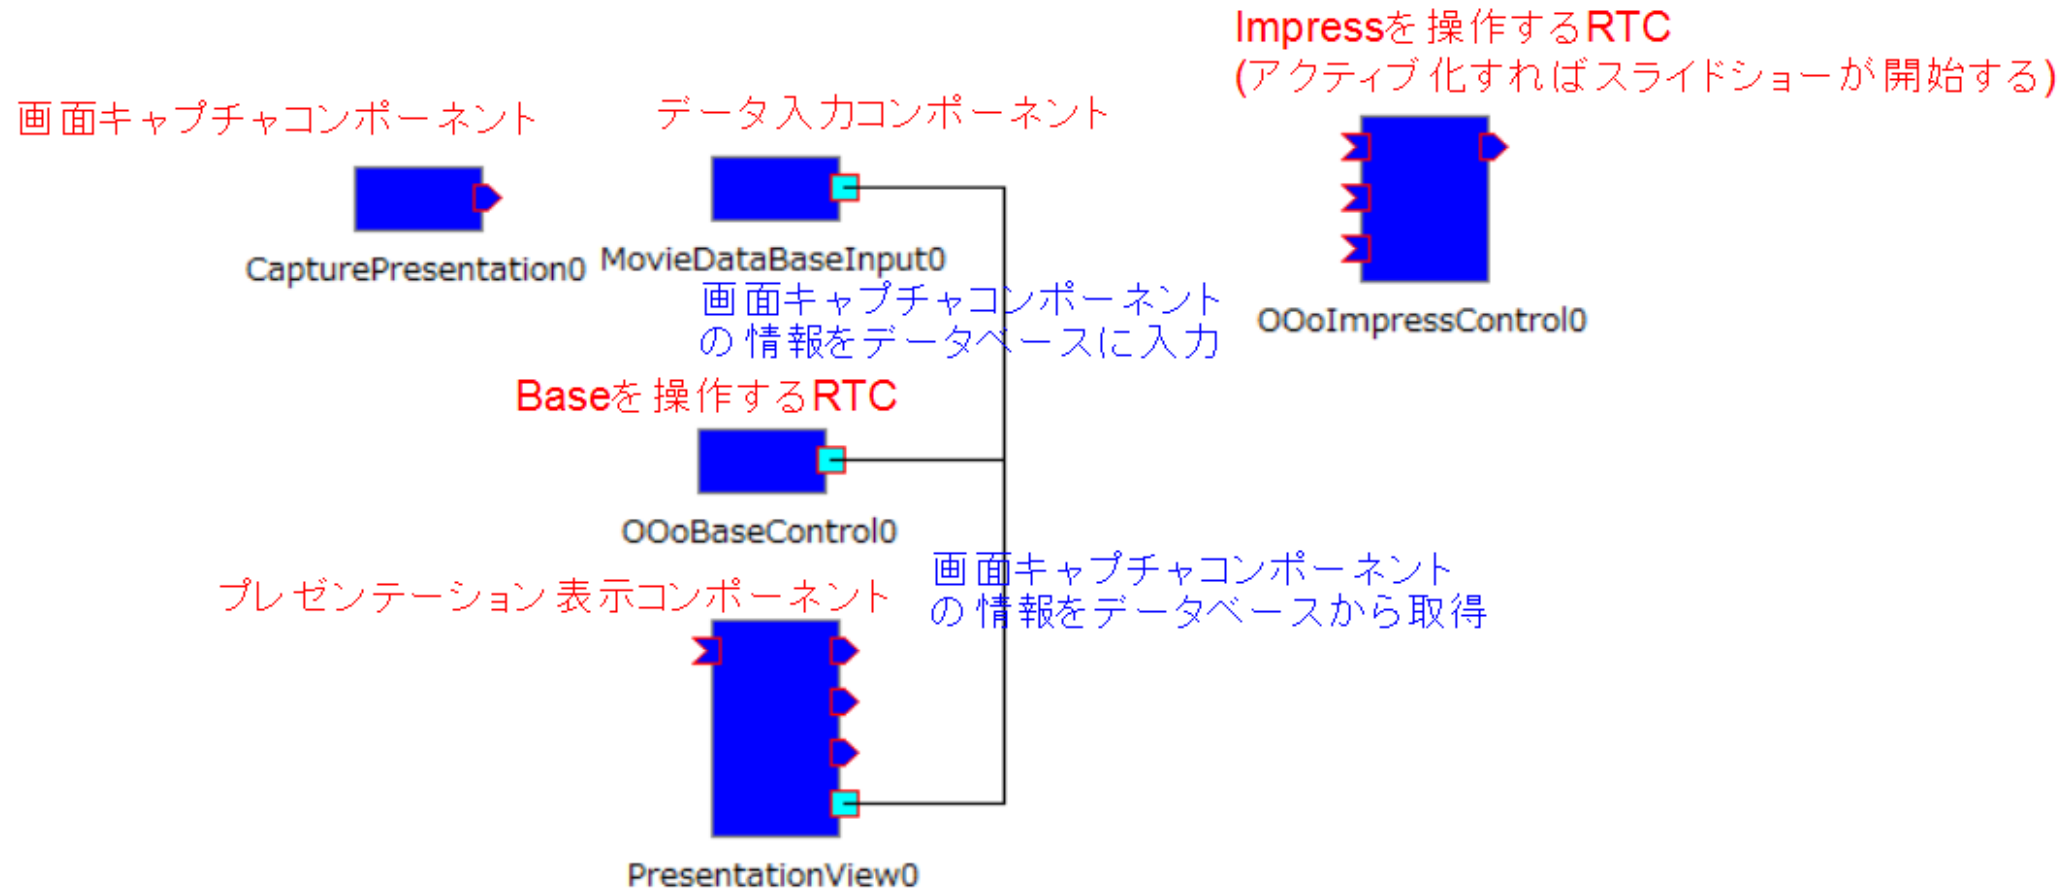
Impressを操作するRTC
(アクティブ化すればスライドショーが開始する)

画面キャプチャコンポーネント

データ入力コンポーネント

CapturePresentation0

MovieDataBaseInput0

画面キャプチャコンポーネント
の情報をデータベースに入力

OOoImpressControl0

Baseを操作するRTC

OOoBaseControl0

画面キャプチャコンポーネント
の情報をデータベースから取得

プレゼンテーション表示コンポーネント

PresentationView0